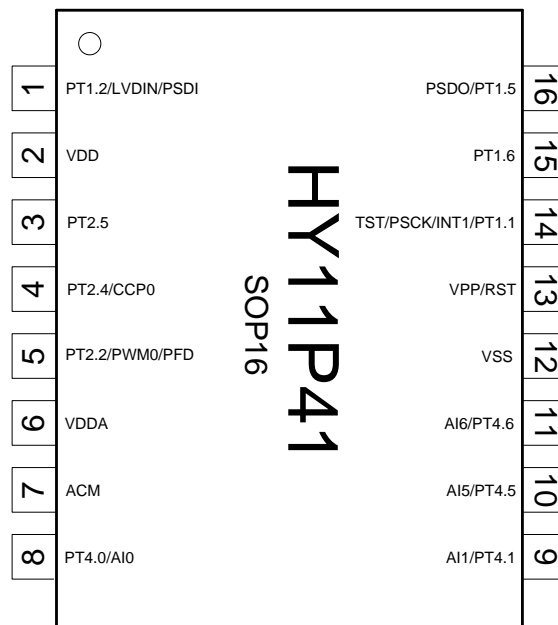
1 PT1.2/LVDIN/PSDI
2 VDD
3 PT2.5
4 PT2.4/CCP0
5 PT2.2/PWM0/PFD
6 VDDA
7 ACM
8 PT4.0/AI0

HY11P41
SOP16

16 PSDO/PT1.5
15 PT1.6
14 TST/PSCK/INT1/PT1.1
13 VPP/RST
12 VSS
11 AI6/PT4.6
10 AI5/PT4.5
9 AI1/PT4.1